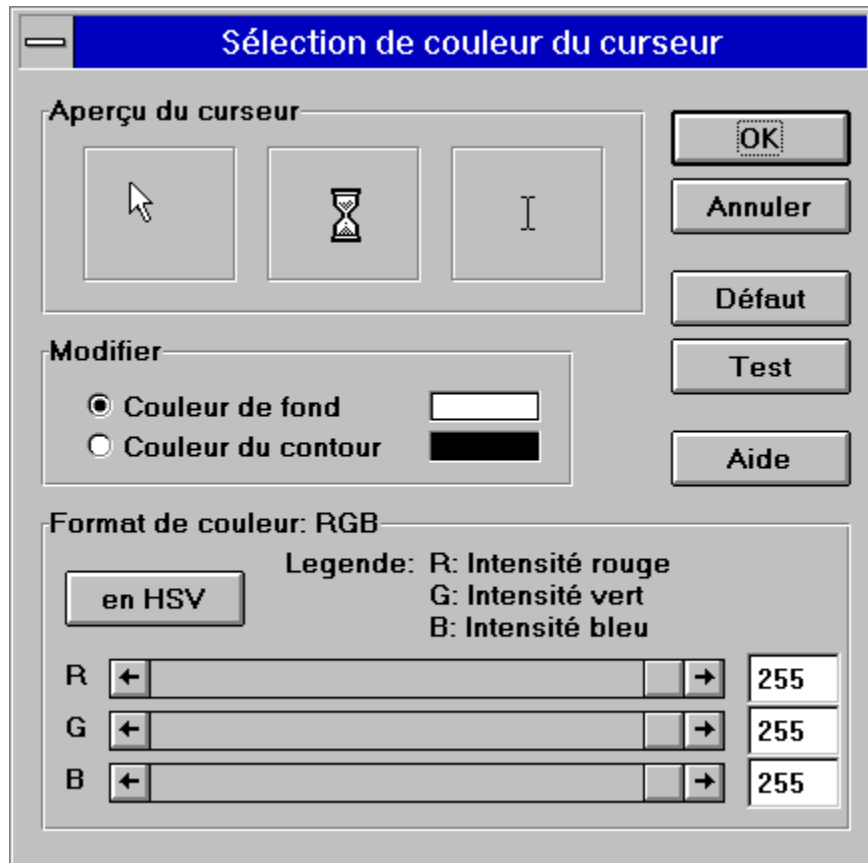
Sélection de couleur du curseur

Aperçu du curseur

OK

Annuler

Défaut

Test

Aide

Modifier

Couleur de fond

Couleur du contour

Format de couleur: RGB

en HSV

Legende: R: Intensité rouge
G: Intensité vert
B: Intensité bleu

R 255
G 255
B 255